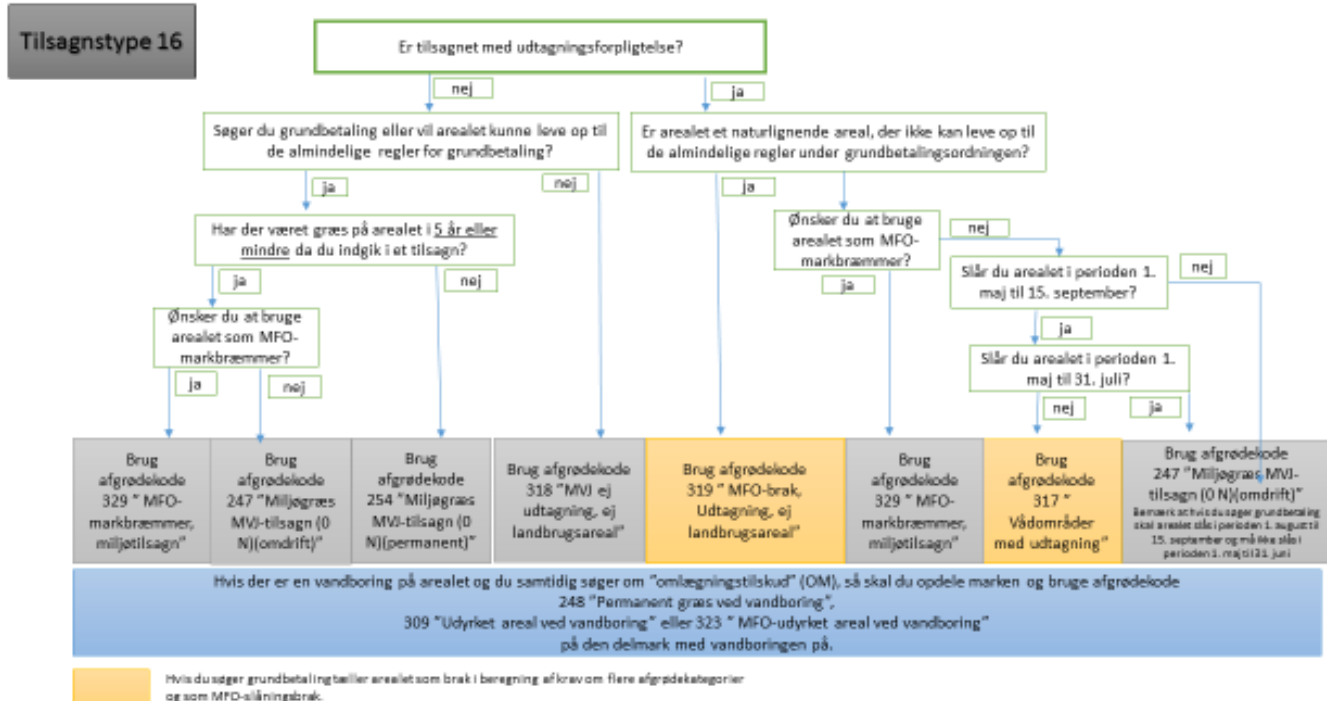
Tilsagnstype 16

Er tilsagnet med udtagningsforpligtelse?

nej

ja

Søger du grundbetaling eller vil arealet kunne leve op til de almindelige regler for grundbetaling?

Er arealet et naturlignende areal, der ikke kan leve op til de almindelige regler under grundbetalingsordningen?

ja

nej

ja

Har der været græs på arealet i 5 år eller mindre da du indgik i et tilsagn?

Ønsker du at bruge arealet som MFO-markbræmmer?

nej

ja

nej

Slår du arealet i perioden 1. maj til 15. september?

nej

ja

Ønsker du at bruge arealet som MFO-markbræmmer?

ja

Slår du arealet i perioden 1. maj til 31. juli?

ja

nej

nej

ja

Brug afgrødekode 329 " MFO-markbræmmer, miljøtilsagn"

Brug afgrødekode 247 "Miljøgræs MVJ-tilsagn (0 N)(omdrift)"

Brug afgrødekode 254 "Miljøgræs MVJ-tilsagn (0 N)(permanent)"

Brug afgrødekode 318 "MVJ ej udtagning, ej landbrugsareal"

Brug afgrødekode 319 " MFO-brak, Udtagning, ej landbrugsareal"

Brug afgrødekode 329 " MFO-markbræmmer, miljøtilsagn"

Brug afgrødekode 317 " Vådområder med udtagning"

Brug afgrødekode 247 "Miljøgræs MVJ-tilsagn (0 N)(omdrift)"
Bemærk at hvis du søger grundbetaling skal arealet slås i perioden 1. august til 15. september og må ikke slås i perioden 1. maj til 31. juni

Hvis der er en vandboring på arealet og du samtidig søger om "omlægningstilskud" (OM), så skal du opdele marken og bruge afgrødekode 248 "Permanent græs ved vandboring", 309 "Udyrket areal ved vandboring" eller 323 " MFO-udyrket areal ved vandboring" på den delmark med vandboringen på.

Hvis du søger grundbetaling tæller arealet som brak i beregning af krav om flere afgrødekategorier og som MFO-slåningsbrak.